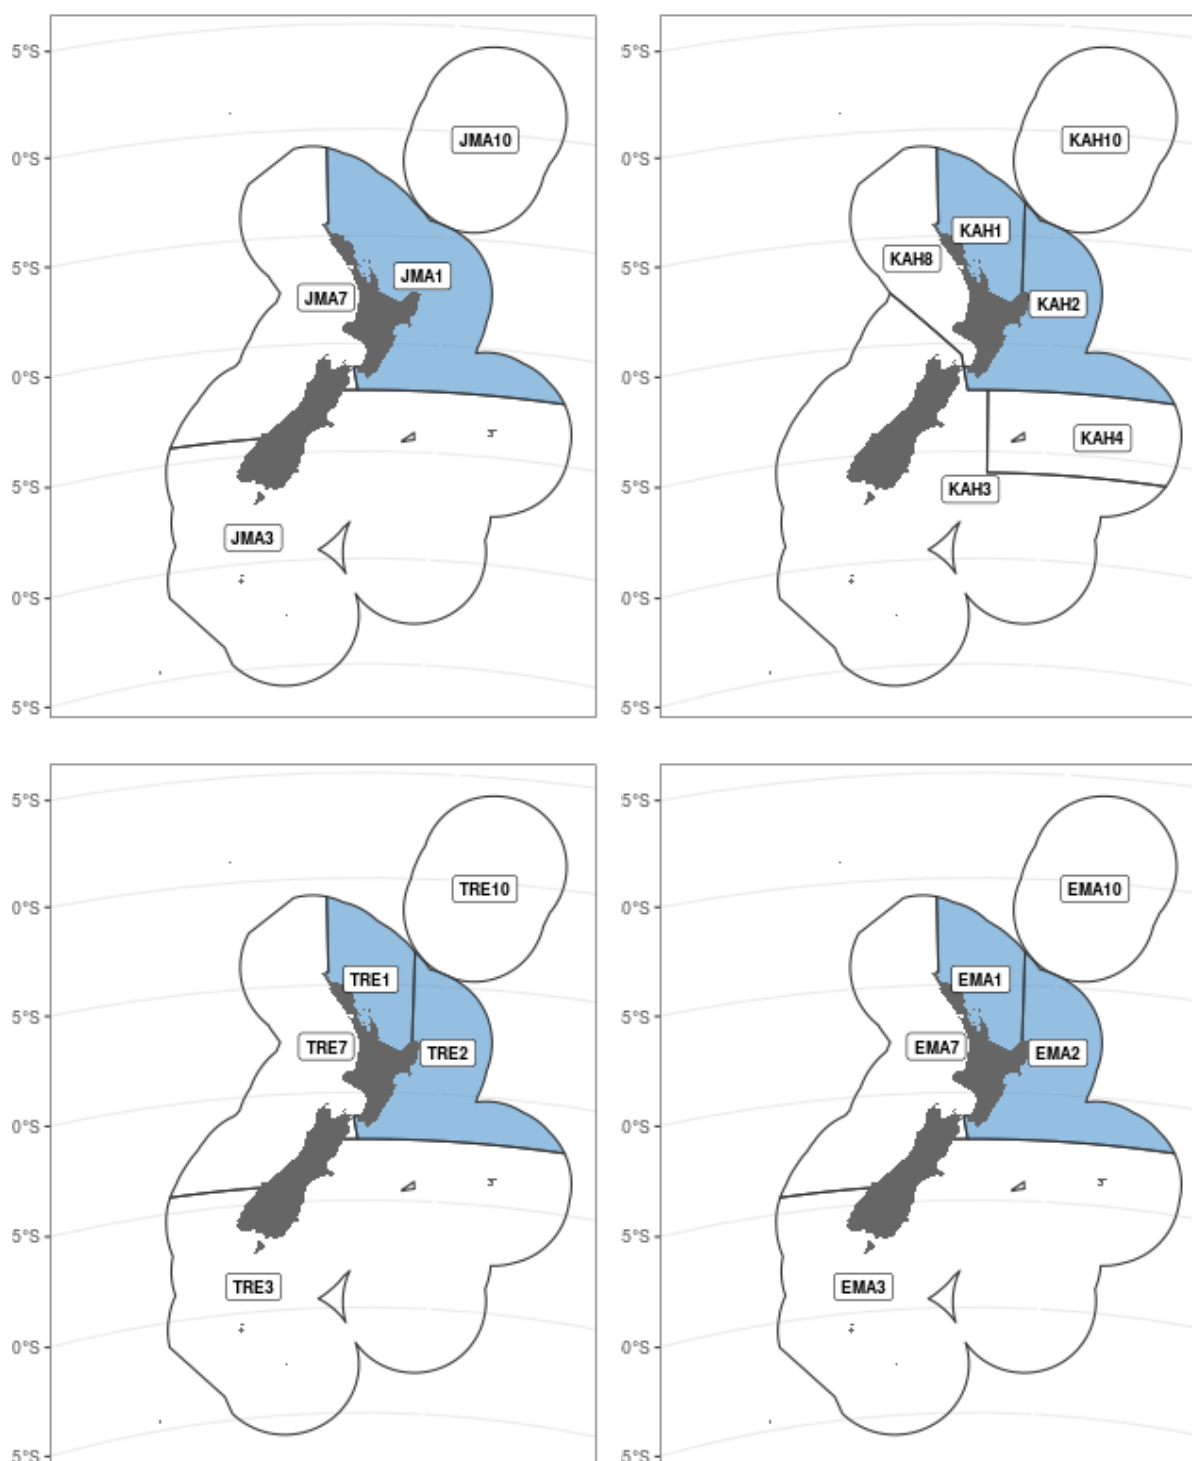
5°S
0°S
5°S
0°S
5°S
0°S
5°S

JMA10
JMA1
JMA7
JMA3

5°S
0°S
5°S
0°S
5°S
0°S
5°S

KAH10
KAH1
KAH8
KAH2
KAH4
KAH3

5°S
0°S
5°S
0°S
5°S
0°S
5°S

TRE10
TRE1
TRE7
TRE2
TRE3

5°S
0°S
5°S
0°S
5°S
0°S
5°S

EMA10
EMA1
EMA7
EMA2
EMA3